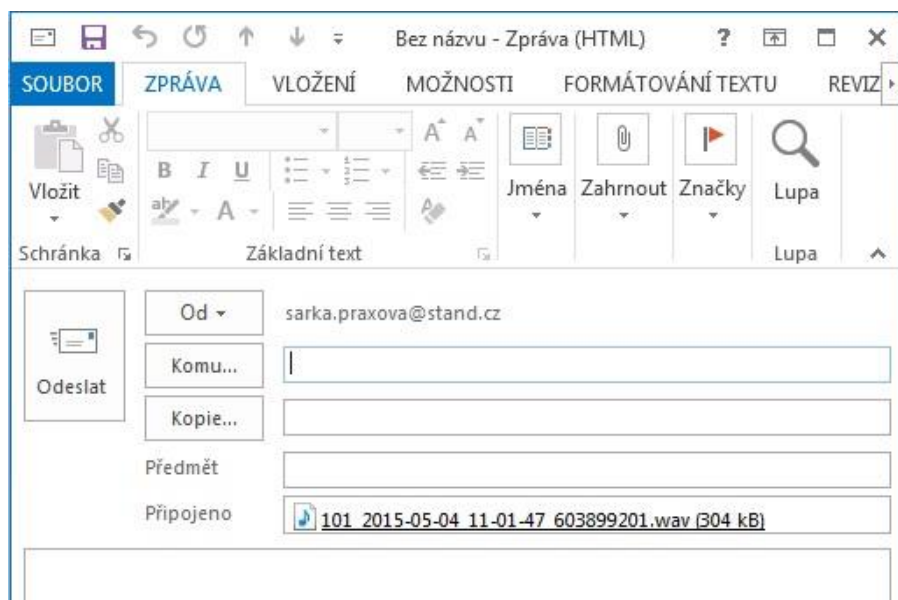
Bez názvu - Zpráva (HTML) ? ×

SOUBOR ZPRÁVA VLOŽENÍ MOŽNOSTI FORMÁTOVÁNÍ TEXTU REVIZ

Vložit

Schránka

B I U

Základní text

Jména Zahrnout Značky

Lupa

Lupa

Odeslat

Od ▾ sarka.praxova@stand.cz

Komu...

Kopie...

Předmět

Připojeno 101_2015-05-04_11-01-47_603899201.wav (304 kB)